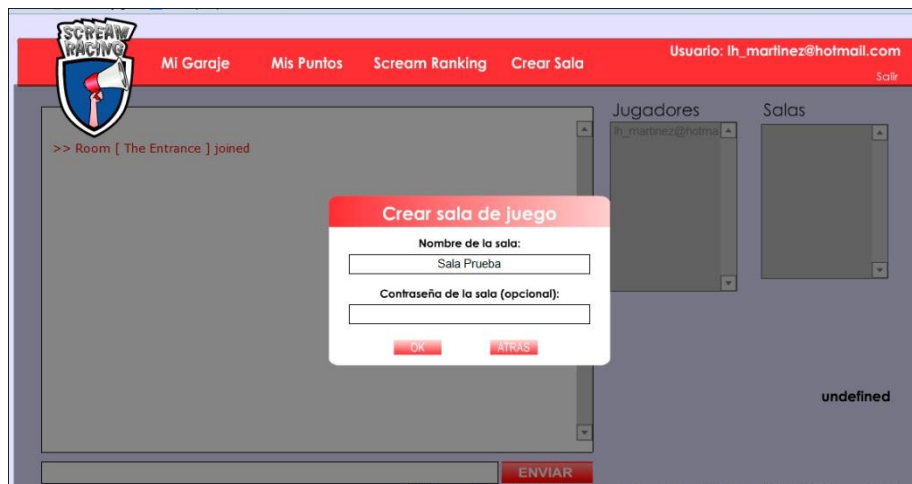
SCREAM RACING

Mi Garaje Mis Puntos Scream Ranking Crear Sala

Usuario: lh_martinez@hotmail.com

Salir

>> Room [ The Entrance ] joined

Jugadores

lh_martinez@hotma

Salas

Crear sala de juego

Nombre de la sala:

Sala Prueba

Contraseña de la sala (opcional):

OK ATRÁS

undefined

ENVIAR